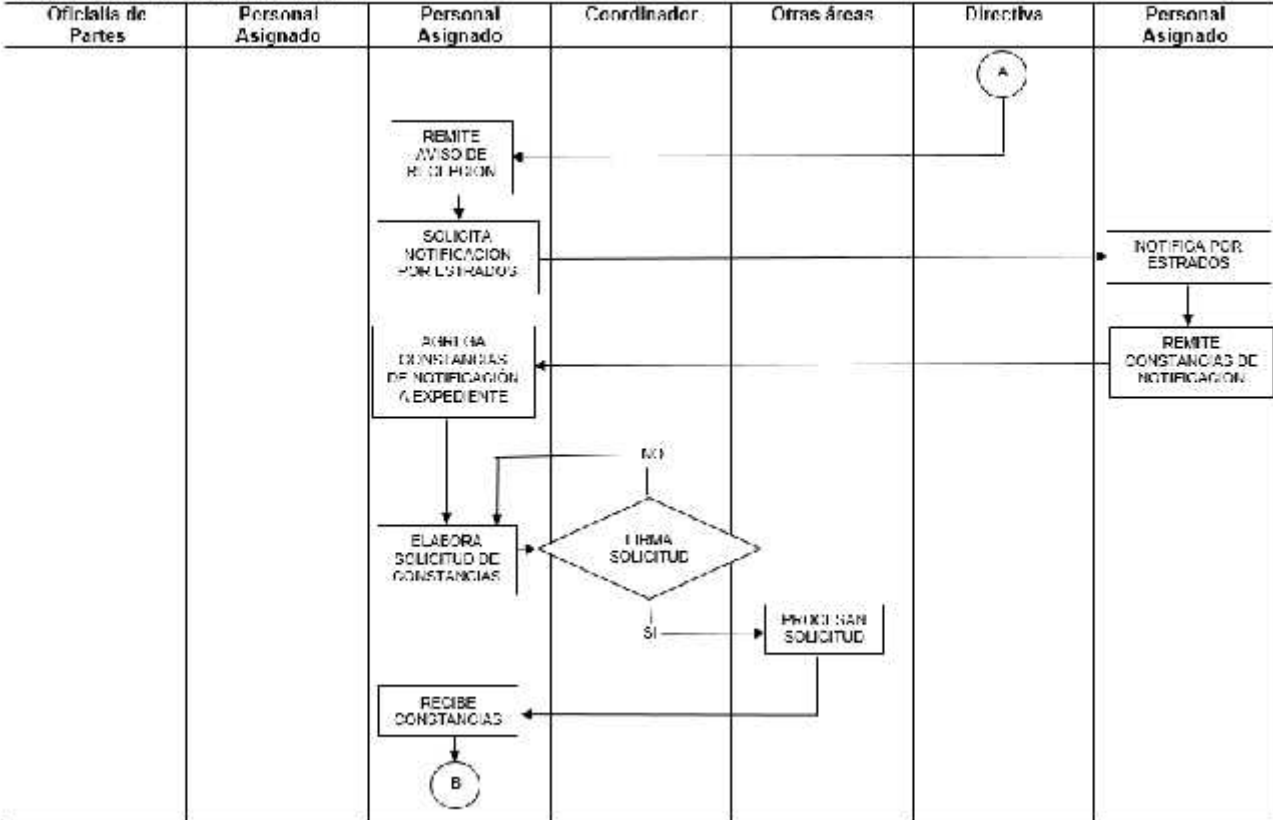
| Oficialía de Partes | Personal Asignado | Personal Asignado | Coordinador | Otras áreas | Directiva | Personal Asignado |
|---|---|---|---|---|---|---|

A

REMITE AVISO DE RECEPCION

SOLICITA NOTIFICACION POR ESTRADOS

NOTIFICA POR ESTRADOS

REMITE CONSTANCIAS DE NOTIFICACION

AGREGA CONSTANCIAS DE NOTIFICACIÓN A EXPEDIENTE

NO

ELABORA SOLICITUD DE CONSTANCIAS

FIRMA SOLICITUD

SI

PROCESAN SOLICITUD

RECIBE CONSTANCIAS

B